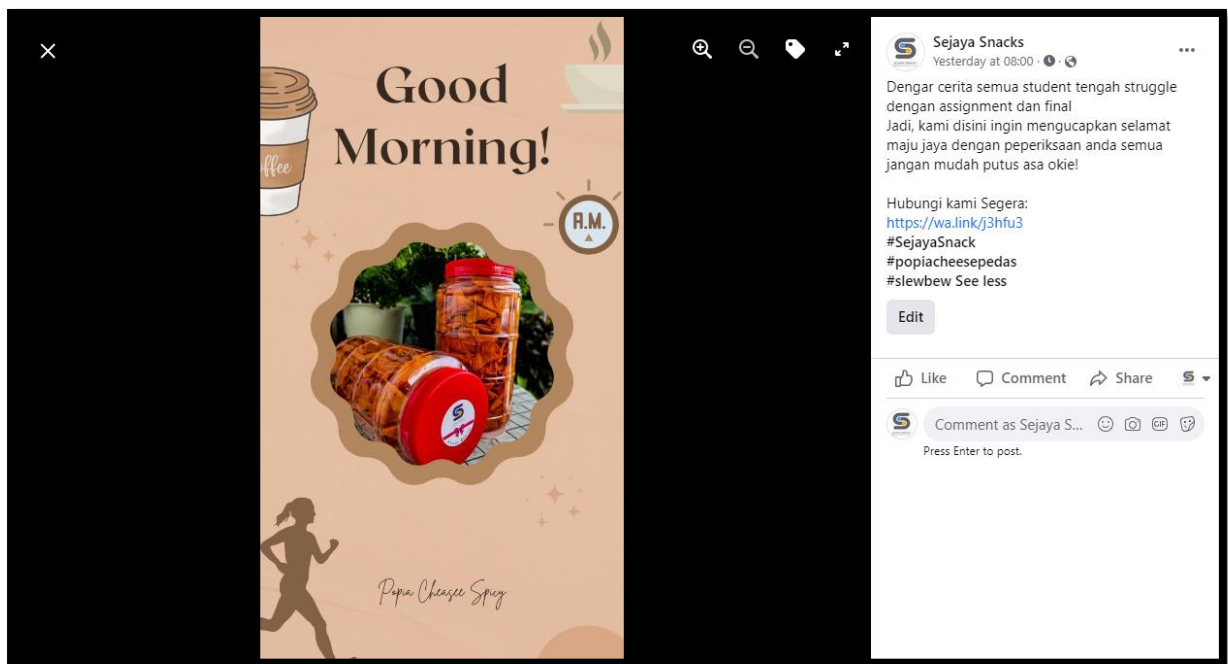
ffee

Good Morning!

A.M.

Popia Cheasee Spicy

Sejaya Snacks
Yesterday at 08:00 ·

Dengar cerita semua student tengah struggle dengan assignment dan final
Jadi, kami disini ingin mengucapkan selamat maju jaya dengan peperiksaan anda semua jangan mudah putus asa okie!

Hubungi kami Segera:
https://wa.link/j3hfu3
#SejayaSnack
#popiacheesepedas
#slewbew See less

Edit

Like Comment Share

Comment as Sejaya S...

Press Enter to post.